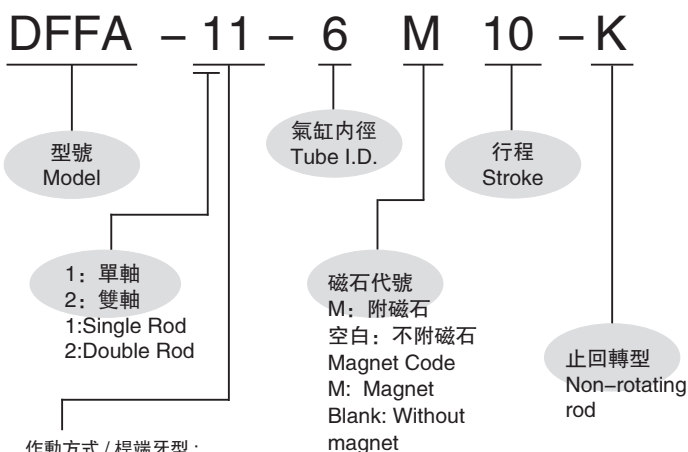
DFFA – 11 – 6 M 10 – K

型號
Model

氣缸內徑
Tube I.D.

行程
Stroke

1：單軸
2：雙軸
1:Single Rod
2:Double Rod

磁石代號
M：附磁石
空白：不附磁石
Magnet Code
M: Magnet
Blank: Without magnet

止回轉型
Non–rotating rod

作動方式 / 桿端牙型：